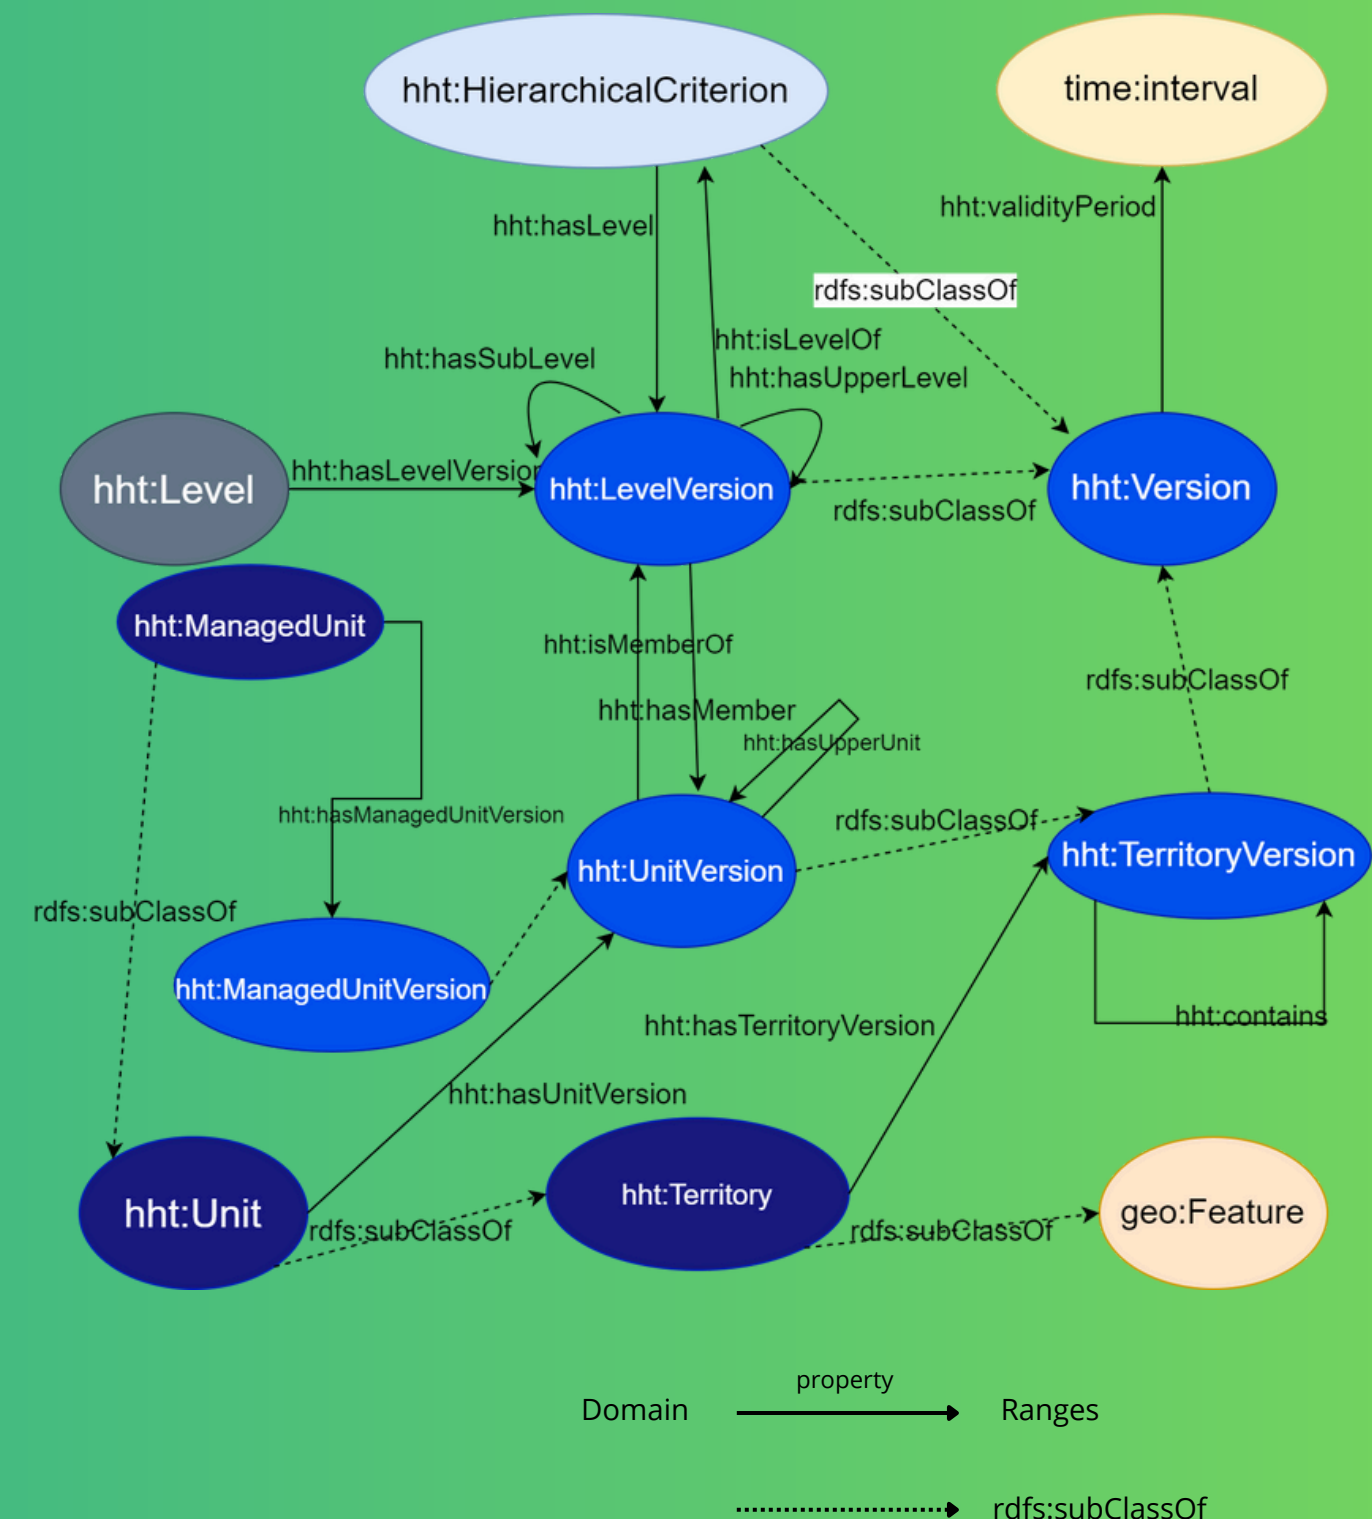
hht:HierarchicalCriterion

time:interval

hht:hasLevel

hht:validityPeriod

rdfs:subClassOf

hht:isLevelOf

hht:hasSubLevel

hht:hasUpperLevel

hht:Level

hht:hasLevelVersion

hht:LevelVersion

hht:Version

rdfs:subClassOf

hht:ManagedUnit

hht:isMemberOf

rdfs:subClassOf

hht:hasMember

hht:hasUpperUnit

hht:hasManagedUnitVersion

rdfs:subClassOf

hht:UnitVersion

hht:TerritoryVersion

rdfs:subClassOf

hht:ManagedUnitVersion

hht:contains

hht:hasTerritoryVersion

hht:hasUnitVersion

hht:Unit

hht:Territory

geo:Feature

rdfs:subClassOf

rdfs:subClassOf

Domain property Ranges

rdfs:subClassOf